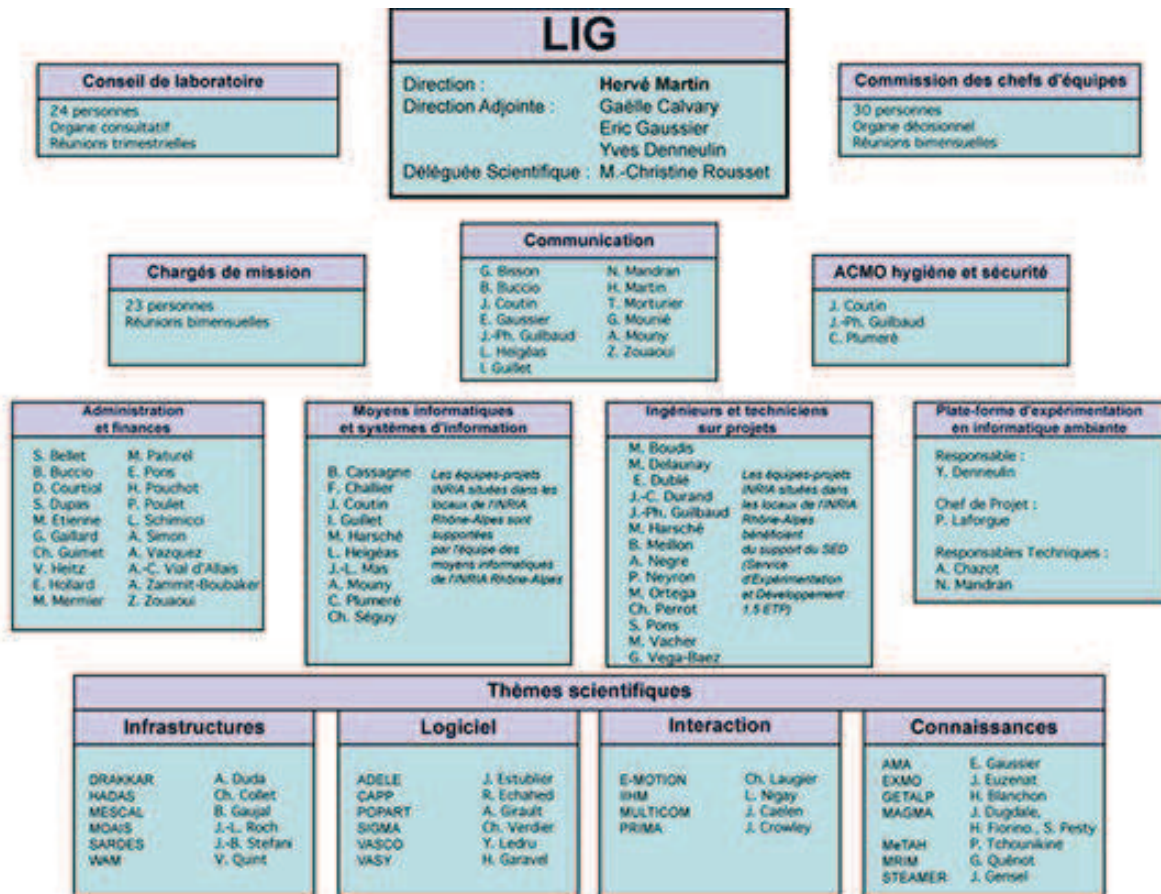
LIG

Direction : Hervé Martin
Direction Adjointe : Gaëlle Calvary
Eric Gaussier
Yves Denneulin
Déléguée Scientifique : M.-Christine Rousset

Conseil de laboratoire

24 personnes
Organe consultatif
Réunions trimestrielles

Commission des chefs d'équipes

30 personnes
Organe décisionnel
Réunions bimensuelles

Communication

G. Bisson
B. Buccio
J. Coutin
E. Gaussier
J.-Ph. Guilbaud
L. Heigéas
I. Guillet
N. Mandran
H. Martin
T. Morturier
G. Mounié
A. Mouny
Z. Zouaoui

Chargés de mission

23 personnes
Réunions bimensuelles

ACMO hygiène et sécurité

J. Coutin
J.-Ph. Guilbaud
C. Plumeré

Administration et finances

S. Bellet
B. Buccio
D. Courtiol
S. Dupas
M. Etienne
G. Gaillard
Ch. Guimet
V. Heitz
E. Hollard
M. Mermier
M. Paturel
E. Pons
H. Pouchot
P. Poulet
L. Schimicci
A. Simon
A. Vazquez
A.-C. Vial d'Allais
A. Zammit-Boubaker
Z. Zouaoui

Moyens informatiques et systèmes d'information

B. Cassagne
F. Challier
J. Coutin
I. Guillet
M. Harsché
L. Heigéas
J.-L. Mas
A. Mouny
C. Plumeré
Ch. Séguy

Les équipes-projets INRIA situées dans les locaux de l'INRIA Rhône-Alpes sont supportées par l'équipe des moyens informatiques de l'INRIA Rhône-Alpes

Ingénieurs et techniciens sur projets

M. Boudis
M. Delaunay
E. Dublé
J.-C. Durand
J.-Ph. Guilbaud
M. Harsché
B. Meillon
A. Nègre
P. Neyron
M. Ortega
Ch. Perrot
S. Pons
M. Vacher
G. Vega-Baez

Les équipes-projets INRIA situées dans les locaux de l'INRIA Rhône-Alpes bénéficient du support du SED (Service d'Expérimentation et Développement : 1,5 ETP)

Plate-forme d'expérimentation en informatique ambiante

Responsable :
Y. Denneulin

Chef de Projet :
P. Laforgue

Responsables Techniques :
A. Chazot
N. Mandran

Thèmes scientifiques

Infrastructures

DRAKKAR A. Duda
HADAS Ch. Collet
MESCAL B. Gaujal
MOAIS J.-L. Roch
SARDES J.-B. Stefani
VAM V. Quint

Logiciel

ADELE J. Estublier
CAPP R. Echahed
POPART A. Girault
SIGMA Ch. Verdier
VASCO Y. Ledru
VASY H. Garavel

Interaction

E-MOTION Ch. Laugier
IIHM L. Nigay
MULTICOM J. Caelen
PRIMA J. Crowley

Connaissances

AMA E. Gaussier
EXMO J. Euzenat
GETALP H. Blanchon
MAGMA J. Dugdale, H. Fiorino., S. Pesty
MeTAH P. Tchounikine
MRIM G. Quénot
STEAMER J. Gensel